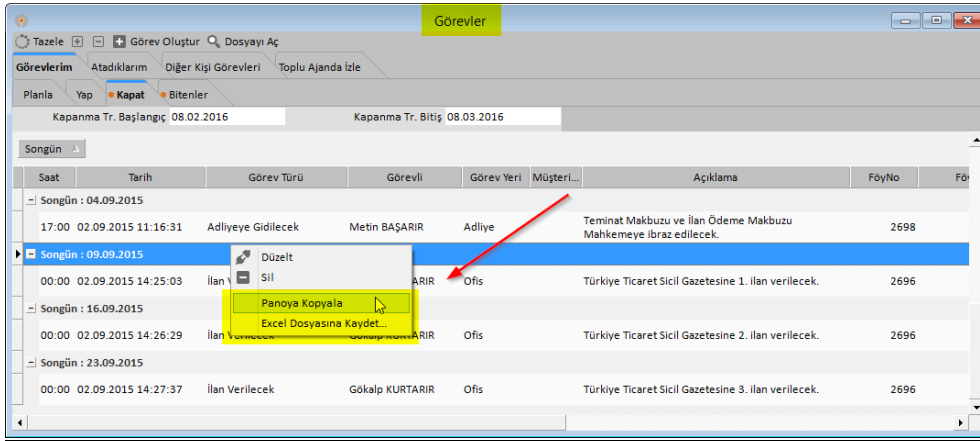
Görevler

Tazele + − Görev Oluştur Dosyayı Aç

Görevlerim | Atadıklarım | Diğer Kişi Görevleri | Toplu Ajanda İzle

Planla | Yap | Kapat | Bitenler

Kapanma Tr. Başlangıç 08.02.2016 Kapanma Tr. Bitiş 08.03.2016

Songün

| Saat | Tarih | Görev Türü | Görevli | Görev Yeri | Müşteri... | Açıklama | FöyNo | Fö |
|---|---|---|---|---|---|---|---|---|
| Songün : 04.09.2015 | | | | | | | | |
| 17:00 | 02.09.2015 11:16:31 | Adliyeye Gidilecek | Metin BAŞARIR | Adliye | | Teminat Makbuzu ve İlan Ödeme Makbuzu Mahkemeye ibraz edilecek. | 2698 | |
| Songün : 09.09.2015 | | | | | | | | |
| 00:00 | 02.09.2015 14:25:03 | İlan V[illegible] | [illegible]ARIR | Ofis | | Türkiye Ticaret Sicil Gazetesine 1. ilan verilecek. | 2696 | |
| Songün : 16.09.2015 | | | | | | | | |
| 00:00 | 02.09.2015 14:26:29 | İlan Verilecek | Gökalp KURTARIR | Ofis | | Türkiye Ticaret Sicil Gazetesine 2. ilan verilecek. | 2696 | |
| Songün : 23.09.2015 | | | | | | | | |
| 00:00 | 02.09.2015 14:27:37 | İlan Verilecek | Gökalp KURTARIR | Ofis | | Türkiye Ticaret Sicil Gazetesine 3. ilan verilecek. | 2696 | |

Düzelt
Sil
Panoya Kopyala
Excel Dosyasına Kaydet...